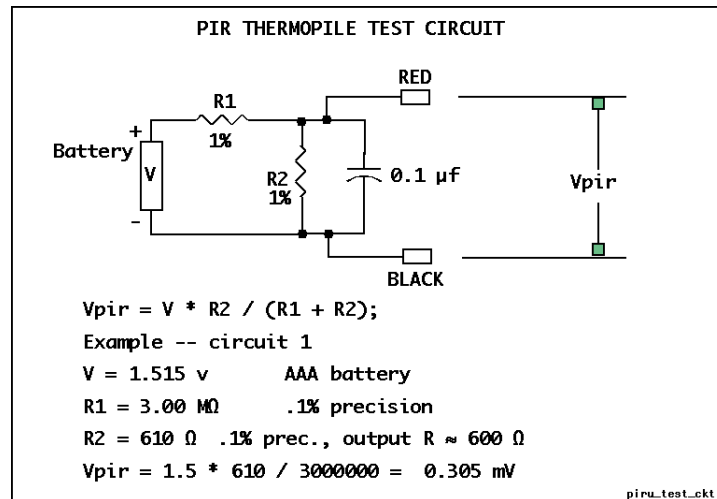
PIR THERMOPILE TEST CIRCUIT

RED

R1
1%

+
Battery
V
-

R2
1%

0.1 µf

Vpir

BLACK

Vpir = V * R2 / (R1 + R2);

Example -- circuit 1

V = 1.515 v AAA battery

R1 = 3.00 MΩ .1% precision

R2 = 610 Ω .1% prec., output R ≈ 600 Ω

Vpir = 1.5 * 610 / 3000000 = 0.305 mV

piru_test_ckt